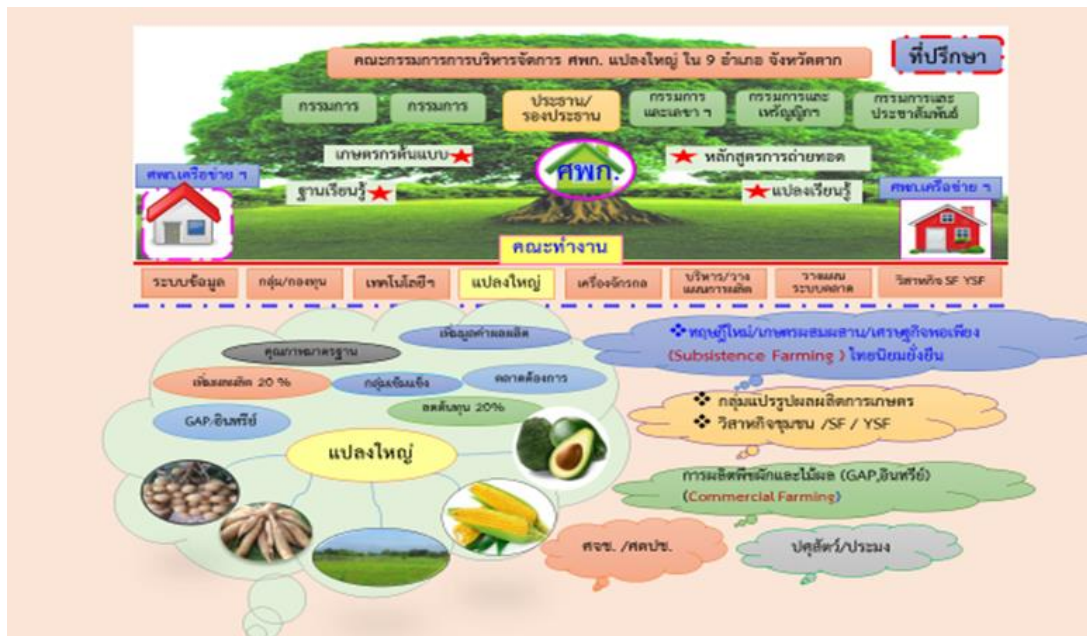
คณะกรรมการการบริหารจัดการ ศพก. แปลงใหญ่ ใน 9 อำเภอ จังหวัดตาก

ที่ปรึกษา

กรรมการ

กรรมการ

ประธาน/รองประธาน

กรรมการและเลขา ฯ

กรรมการและเหรัญญิก

กรรมการและประชาสัมพันธ์

เกษตรกรต้นแบบ

ศพก.

หลักสูตรการถ่ายทอด

ศพก.เครือข่าย ฯ

ฐานเรียนรู้

แปลงเรียนรู้

ศพก.เครือข่าย ฯ

คณะทำงาน

ระบบข้อมูล

กลุ่ม/กองทุน

เทคโนโลยีฯ

แปลงใหญ่

เครื่องจักรกล

บริหาร/วางแผนการผลิต

วางแผนระบบตลาด

วิสาหกิจ SF YSF

เพิ่มมูลค่าผลผลิต

คุณภาพมาตรฐาน

เพิ่มผลผลิต 20 %

กลุ่มเข้มแข็ง

ตลาดต้องการ

GAP/อินทรีย์

ลดต้นทุน 20%

แปลงใหญ่

❖ทฤษฎีใหม่/เกษตรผสมผสาน/เศรษฐกิจพอเพียง (Subsistence Farming ) ไทยนิยมยั่งยืน

❖ กลุ่มแปรรูปผลผลิตการเกษตร
❖ วิสาหกิจชุมชน /SF / YSF

การผลิตพืชผักและไม้ผล (GAP,อินทรีย์) (Commercial Farming)

ศจช. /ศดปช.

ปศุสัตว์/ประมง